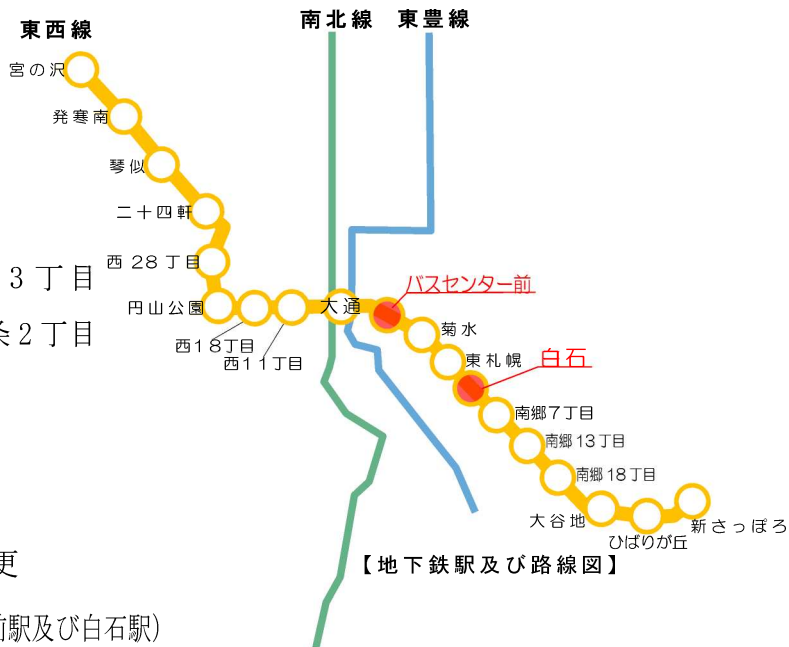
東西線

南北線　東豊線

宮の沢

発寒南

琴似

二十四軒

西 28 丁目

円山公園

西18丁目

西11丁目

大通

バスセンター前

菊水

東札幌

白石

南郷7丁目

南郷13丁目

南郷18丁目

大谷地

ひばりが丘

新さっぽろ

【地下鉄駅及び路線図】

3 丁目

条2丁目

更

前駅及び白石駅)